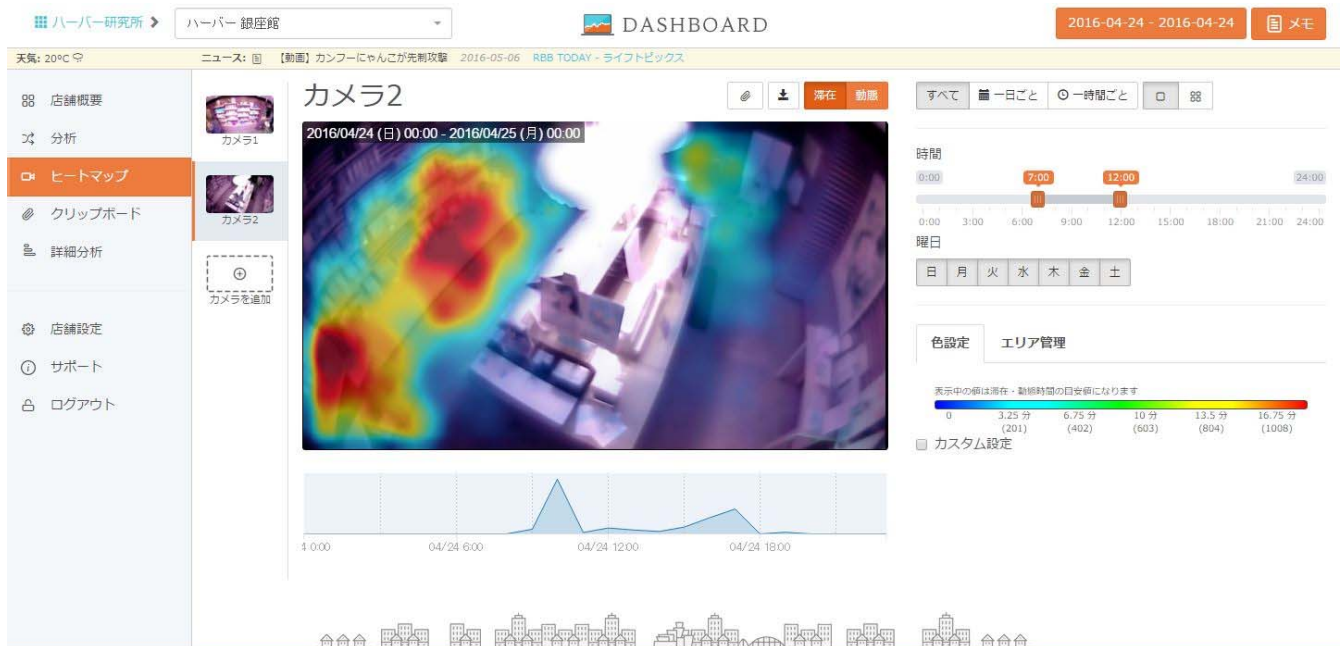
ハーバー研究所 > ハーバー 銀座館 DASHBOARD 2016-04-24 - 2016-04-24 メモ

天気: 20°C ニュース: 【動画】カンフーにゃんこが先制攻撃 2016-05-06 RBB TODAY - ライフトピックス

店舗概要
分析
ヒートマップ
クリップボード
詳細分析

店舗設定
サポート
ログアウト

カメラ1
カメラ2
カメラを追加

カメラ2

滞在 動態

2016/04/24 (日) 00:00 - 2016/04/25 (月) 00:00

4 0:00 04/24 6:00 04/24 12:00 04/24 18:00

すべて 一日ごと 一時間ごと

時間
0:00 7:00 12:00 24:00
0:00 3:00 6:00 9:00 12:00 15:00 18:00 21:00 24:00

曜日
日 月 火 水 木 金 土

色設定 エリア管理

表示中の値は滞在・動線時間の目安値になります
0 3.25 分 (201) 6.75 分 (402) 10 分 (603) 13.5 分 (804) 16.75 分 (1008)

カスタム設定